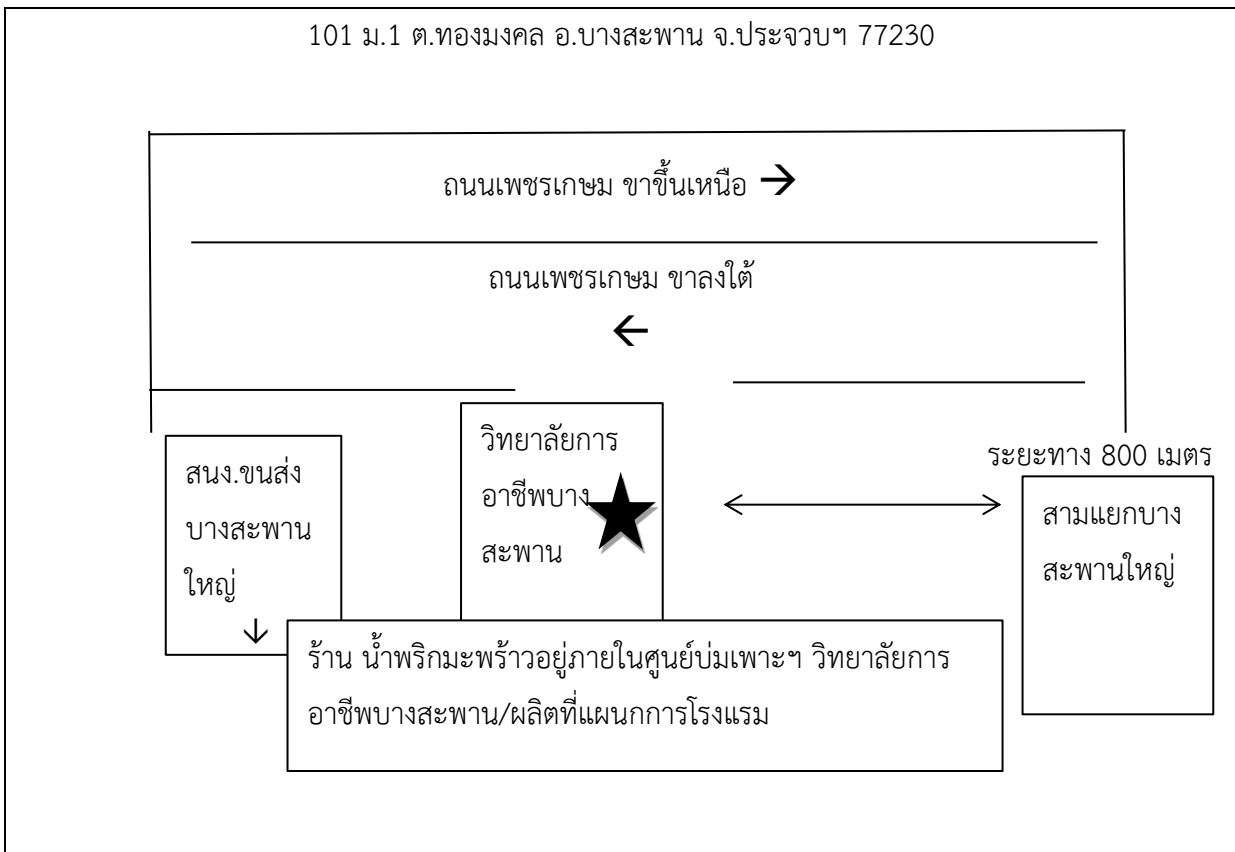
101 ม.1 ต.ทองมงคล อ.บางสะพาน จ.ประจวบฯ 77230

ถนนเพชรเกษม ขาขึ้นเหนือ →

ถนนเพชรเกษม ขาลงใต้

←

สนง.ขนส่ง บางสะพาน ใหญ่

↓

วิทยาลัยการ อาชีพบาง สะพาน

ระยะทาง 800 เมตร

สามแยกบาง สะพานใหญ่

ร้าน น้ำพริกมะพร้าวอยู่ภายในศูนย์บ่มเพาะฯ วิทยาลัยการ อาชีพบางสะพาน/ผลิตที่แผนกการโรงแรม